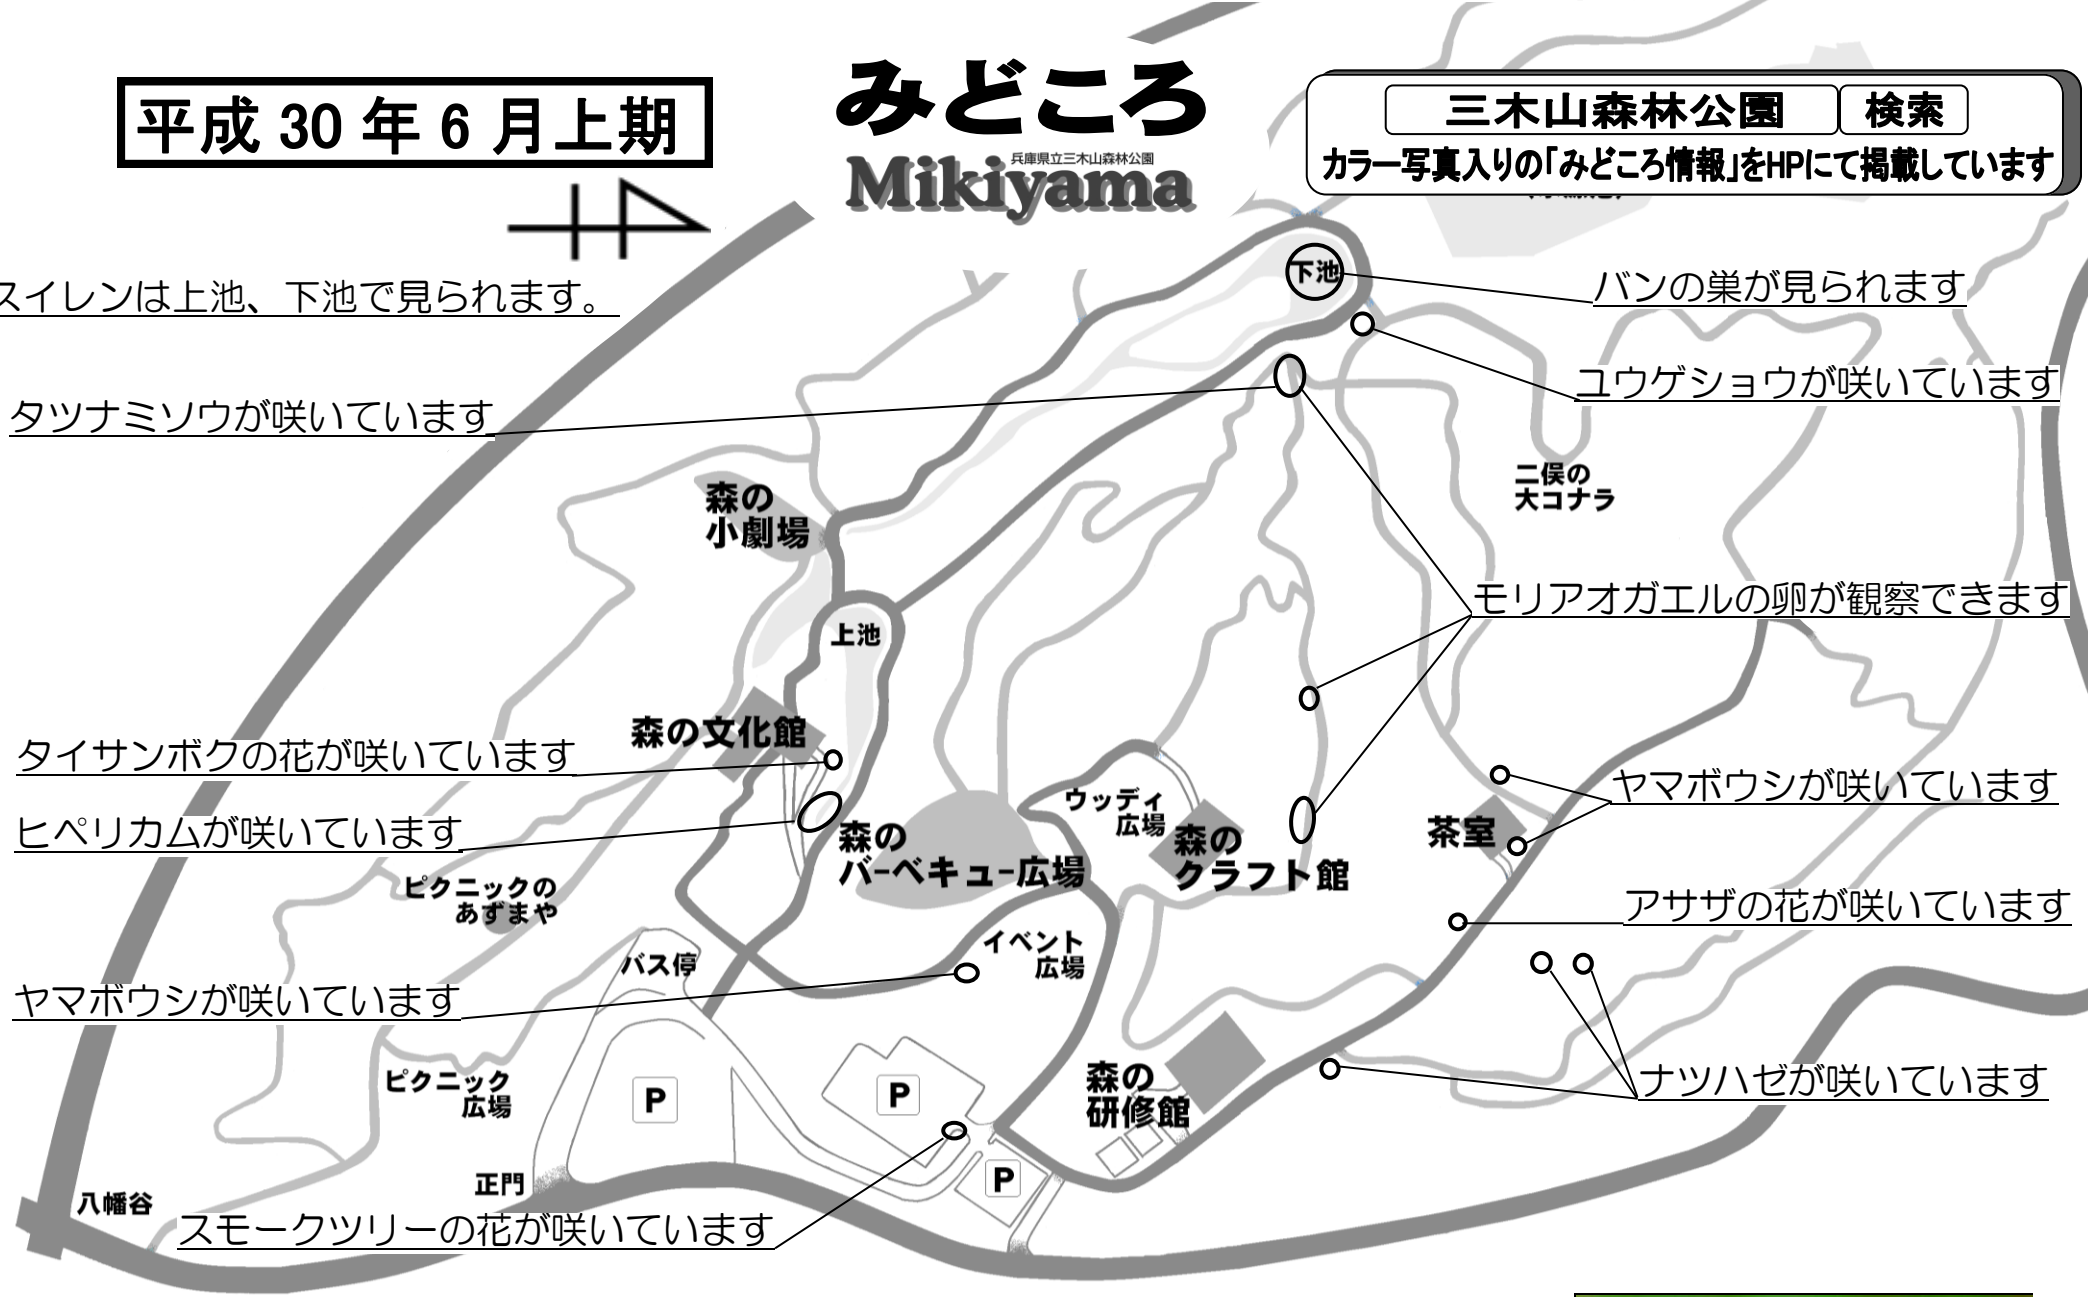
平成 30 年 6 月上期

みどころ
兵庫県立三木山森林公園
Mikiyama

三木山森林公園 検索
カラー写真入りの「みどころ情報」をHPにて掲載しています

スイレンは上池、下池で見られます。

下池

バンの巣が見られます

ユウゲショウが咲いています

タツナミソウが咲いています

二俣の大コナラ

森の小劇場

モリアオガエルの卵が観察できます

上池

森の文化館

タイサンボクの花が咲いています

ヤマボウシが咲いています

ヒペリカムが咲いています

ウッディ広場

森のクラフト館

茶室

森のバーベキュー広場

ピクニックのあずまや

アサザの花が咲いています

イベント広場

バス停

ヤマボウシが咲いています

ピクニック広場

P

P

森の研修館

ナツハゼが咲いています

P

正門

八幡谷

スモークツリーの花が咲いています